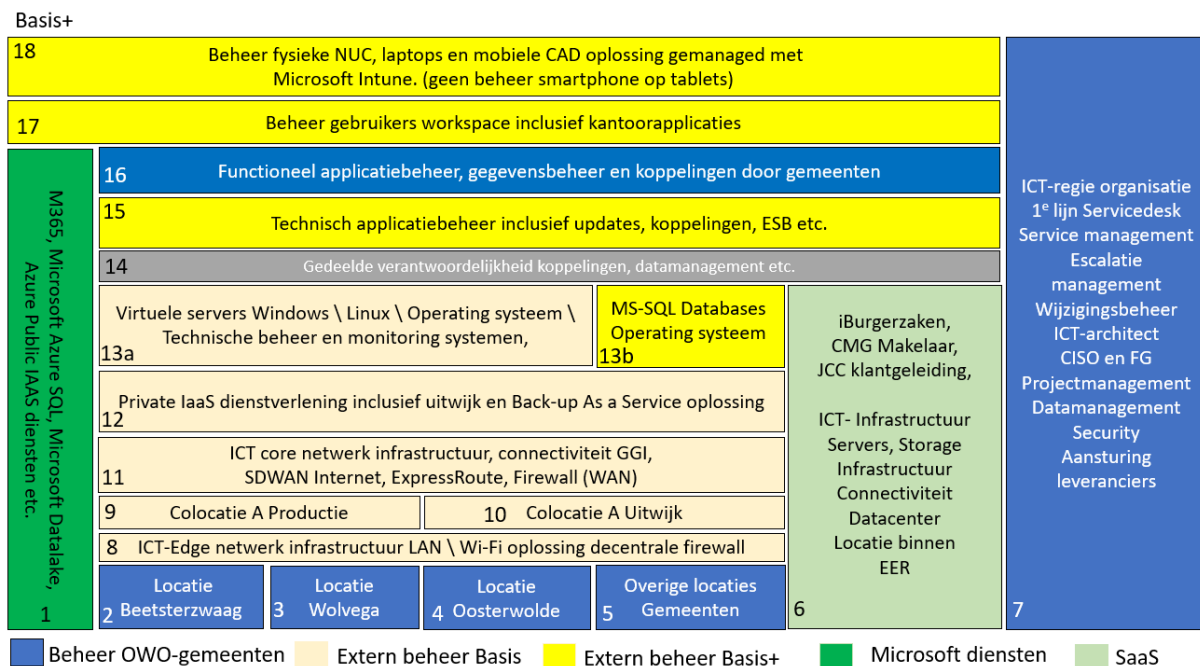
Basis+

18
Beheer fysieke NUC, laptops en mobiele CAD oplossing gemanaged met Microsoft Intune. (geen beheer smartphone op tablets)

17
Beheer gebruikers workspace inclusief kantoorapplicaties

M365, Microsoft Azure SQL, Microsoft Datalake, Azure Public IAAS diensten etc.
1

16
Functioneel applicatiebeheer, gegevensbeheer en koppelingen door gemeenten

15
Technisch applicatiebeheer inclusief updates, koppelingen, ESB etc.

14
Gedeelde verantwoordelijkheid koppelingen, datamanagement etc.

Virtuele servers Windows \ Linux \ Operating systeem \ Technische beheer en monitoring systemen,
13a

MS-SQL Databases Operating systeem
13b

Private IaaS dienstverlening inclusief uitwijk en Back-up As a Service oplossing
12

ICT core netwerk infrastructuur, connectiviteit GGI, SDWAN Internet, ExpressRoute, Firewall (WAN)
11

9
Colocatie A Productie

10
Colocatie A Uitwijk

8
ICT-Edge netwerk infrastructuur LAN \ Wi-Fi oplossing decentrale firewall

Locatie
2
Beetsterzwaag

Locatie
3
Wolvega

Locatie
4
Oosterwolde

Overige locaties
5
Gemeenten

iBurgerzaken,
CMG Makelaar,
JCC klantgeleiding,

ICT- Infrastructuur
Servers, Storage
Infrastructuur
Connectiviteit
Datacenter
Locatie binnen
EER
6

ICT-regie organisatie
1$^{e}$ lijn Servicedesk
Service management
Escalatie management
Wijzigingsbeheer
ICT-architect
CISO en FG
Projectmanagement
Datamanagement
Security
Aansturing leveranciers
7

Beheer OWO-gemeenten
Extern beheer Basis
Extern beheer Basis+
Microsoft diensten
SaaS